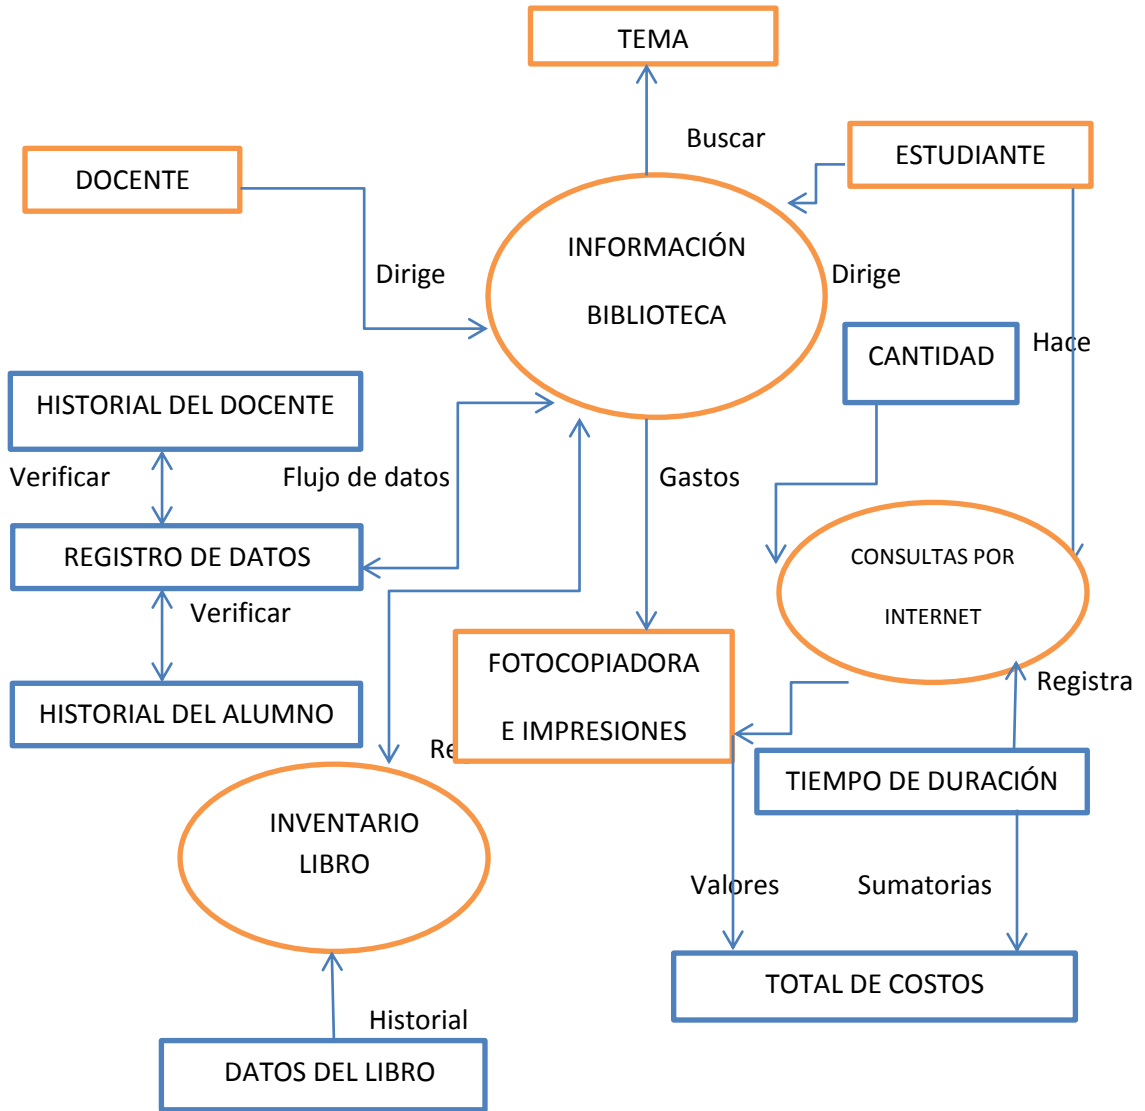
TEMA

Buscar

ESTUDIANTE

DOCENTE

INFORMACIÓN

BIBLIOTECA

Dirige

Dirige

CANTIDAD

Hace

HISTORIAL DEL DOCENTE

Verificar

Flujo de datos

Gastos

REGISTRO DE DATOS

CONSULTAS POR

INTERNET

Verificar

FOTOCOPIADORA

E IMPRESIONES

Registra

HISTORIAL DEL ALUMNO

Re

TIEMPO DE DURACIÓN

INVENTARIO

LIBRO

Valores

Sumatorias

TOTAL DE COSTOS

Historial

DATOS DEL LIBRO